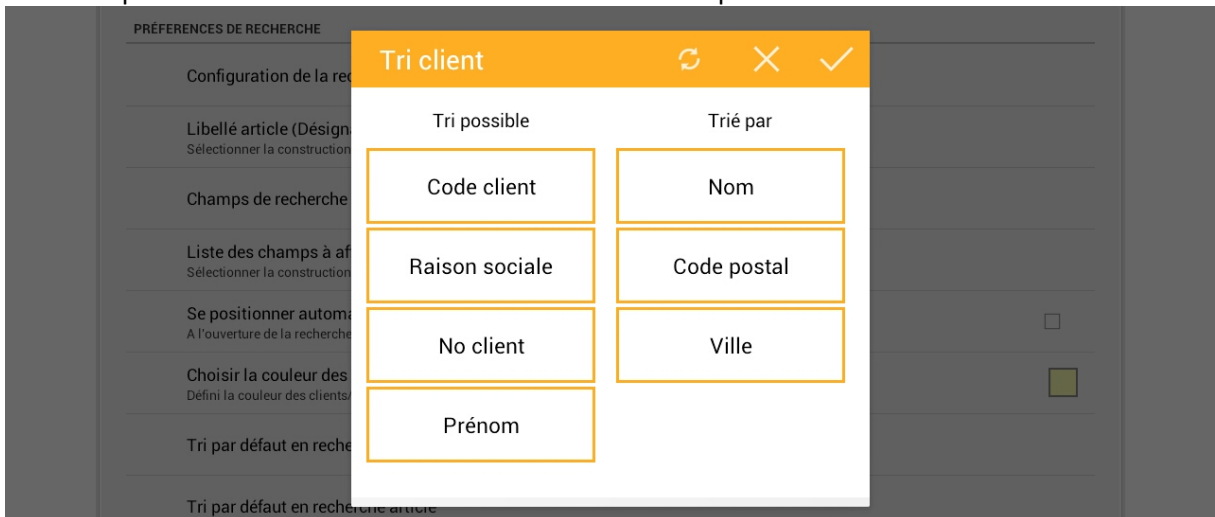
PRÉFERENCES DE RECHERCHE

Configuration de la re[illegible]

Libellé article (Désign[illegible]
Sélectionner la construction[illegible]

Champs de recherche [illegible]

Liste des champs à af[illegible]
Sélectionner la construction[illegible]

Se positionner autom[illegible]
A l'ouverture de la recherche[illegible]

Choisir la couleur des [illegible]
Défini la couleur des clients/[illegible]

Tri par défaut en reche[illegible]

Tri par défaut en recherche article

Tri client

Tri possible

Code client

Raison sociale

No client

Prénom

Trié par

Nom

Code postal

Ville